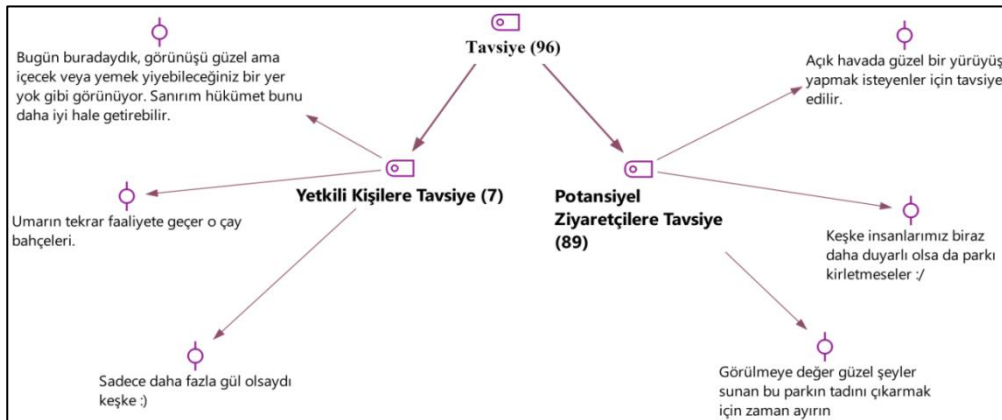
Tavsiye (96)

Bugün buradaydık, görünüşü güzel ama içecek veya yemek yiyebileceğiniz bir yer yok gibi görünüyor. Sanırım hükümet bunu daha iyi hale getirebilir.

Açık havada güzel bir yürüyüş yapmak isteyenler için tavsiye edilir.

Yetkili Kişilere Tavsiye (7)

Potansiyel Ziyaretçilere Tavsiye (89)

Umarın tekrar faaliyete geçer o çay bahçeleri.

Keşke insanlarımız biraz daha duyarlı olsa da parkı kirletmeseler :/

Sadece daha fazla gül olsaydı keşke :)

Görülmeye değer güzel şeyler sunan bu parkın tadını çıkarmak için zaman ayırın